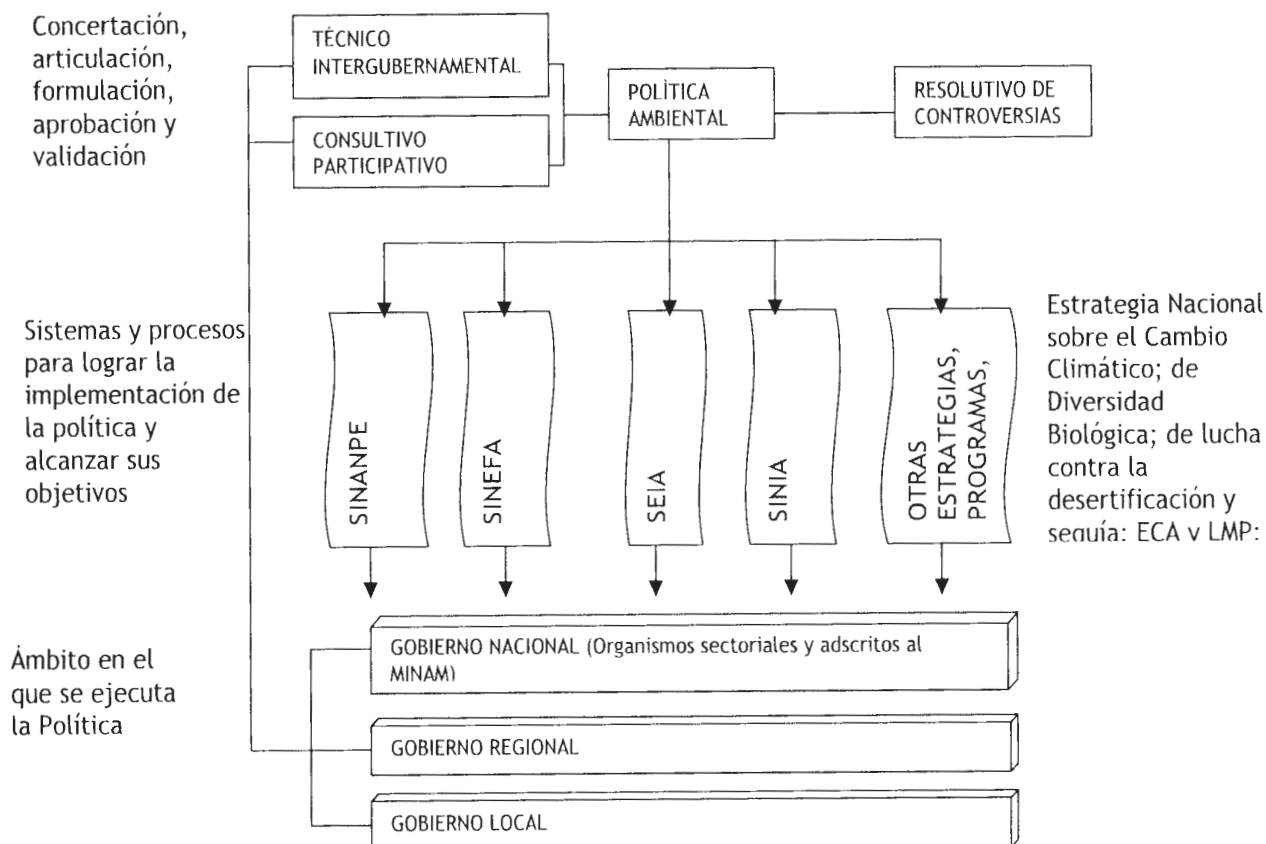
Concertación, articulación, formulación, aprobación y validación

TÉCNICO INTERGUBERNAMENTAL

CONSULTIVO PARTICIPATIVO

POLÍTICA AMBIENTAL

RESOLUTIVO DE CONTROVERSIAS

Sistemas y procesos para lograr la implementación de la política y alcanzar sus objetivos

SINANPE

SINEFA

SEIA

SINIA

OTRAS ESTRATEGIAS, PROGRAMAS,

Estrategia Nacional sobre el Cambio Climático; de Diversidad Biológica; de lucha contra la desertificación y sequía; ECA y LMP;

Ámbito en el que se ejecuta la Política

GOBIERNO NACIONAL (Organismos sectoriales y adscritos al MINAM)

GOBIERNO REGIONAL

GOBIERNO LOCAL